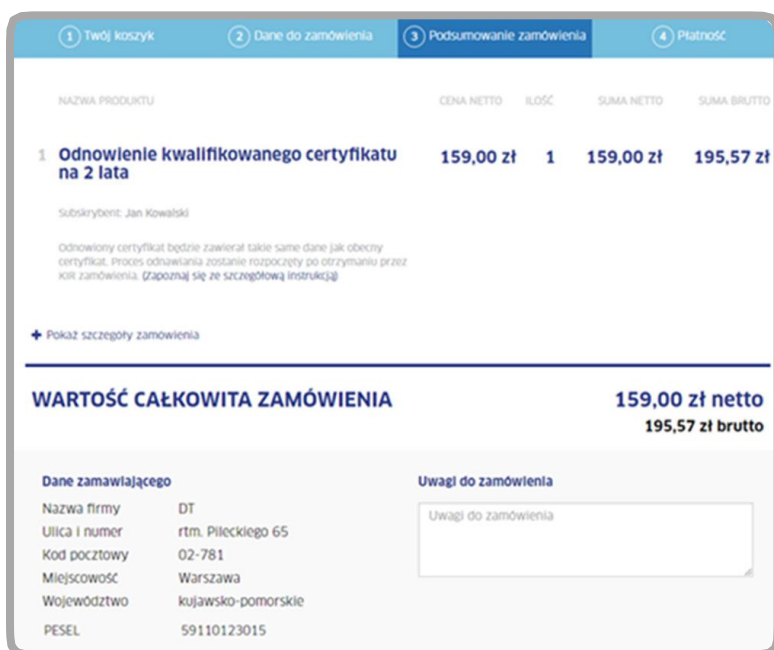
1 Twój koszyk
2 Dane do zamówienia
3 Podsumowanie zamówienia
4 Płatność

| NAZWA PRODUKTU | CENA NETTO | ILOŚĆ | SUMA NETTO | SUMA BRUTTO |
|---|---|---|---|---|
| 1 Odnowienie kwalifikowanego certyfikatu na 2 lata | 159,00 zł | 1 | 159,00 zł | 195,57 zł |

Subskrybent: Jan Kowalski

Odnowiony certyfikat będzie zawierał takie same dane jak obecny certyfikat. Proces odnawiania zostanie rozpoczęty po otrzymaniu przez KIR zamówienia. (Zapoznaj się ze szczegółową instrukcją)

+ Pokaż szczegóły zamówienia

WARTOŚĆ CAŁKOWITA ZAMÓWIENIA
159,00 zł netto
195,57 zł brutto

Dane zamawiającego
Nazwa firmy DT
Ulica i numer rtm. Pileckiego 65
Kod pocztowy 02-781
Miejscowość Warszawa
Województwo kujawsko-pomorskie
PESEL 59110123015

Uwagi do zamówienia
Uwagi do zamówienia